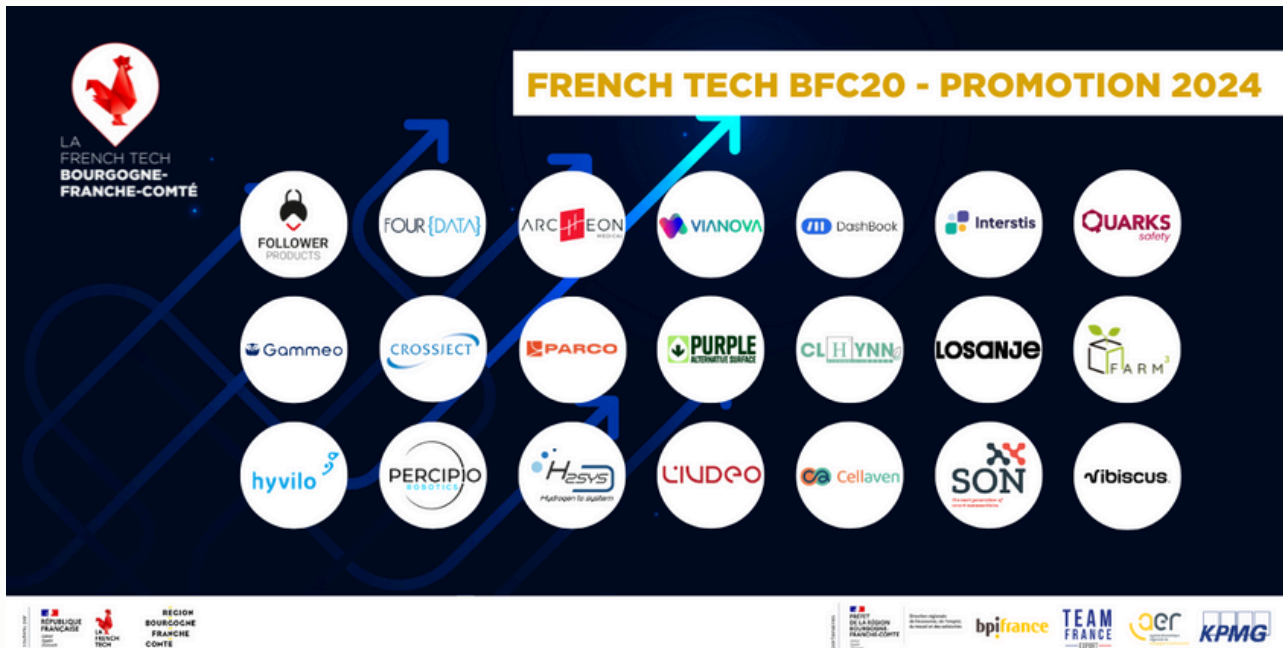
LA FRENCH TECH BOURGOGNE-FRANCHE-COMTÉ

FRENCH TECH BFC20 - PROMOTION 2024

FOLLOWER PRODUCTS

FOUR{DATA}

ARCHEON MEDICAL

VIANOVA

DashBook

Interstis

QUARKS safety

Gammeo

CROSSJECT

PARCO

PURPLE ALTERNATIVE SURFACE

CLHYNN

LOSANJE

FARM³

hyvilo

PERCIPIO ROBOTICS

H2SYS Hydrogen to system

LIUDEO

Cellaven

SON

Vibiscus

RÉPUBLIQUE FRANÇAISE

LA FRENCH TECH

RÉGION BOURGOGNE FRANCHE COMTE

PRÉFET DE LA RÉGION BOURGOGNE-FRANCHE-COMTÉ

bpifrance

TEAM FRANCE EXPORT

aer

KPMG